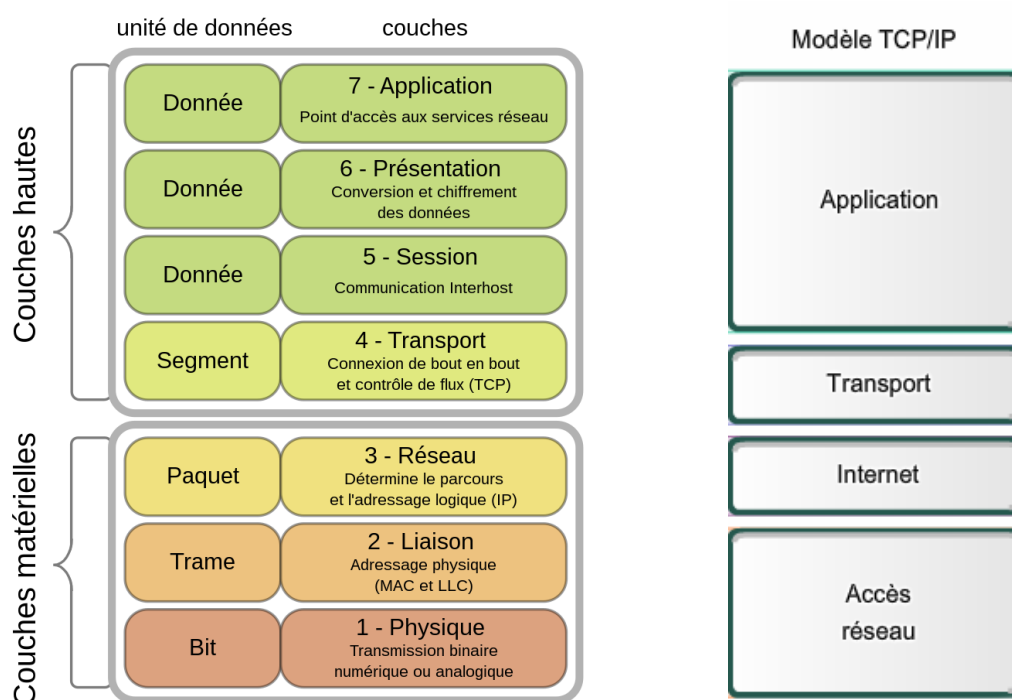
unité de données

couches

Modèle TCP/IP

Couches hautes

Donnée

7 - Application
Point d'accès aux services réseau

Donnée

6 - Présentation
Conversion et chiffrement des données

Donnée

5 - Session
Communication Interhost

Segment

4 - Transport
Connexion de bout en bout et contrôle de flux (TCP)

Couches matérielles

Paquet

3 - Réseau
Détermine le parcours et l'adressage logique (IP)

Trame

2 - Liaison
Adressage physique (MAC et LLC)

Bit

1 - Physique
Transmission binaire numérique ou analogique

Application

Transport

Internet

Accès réseau